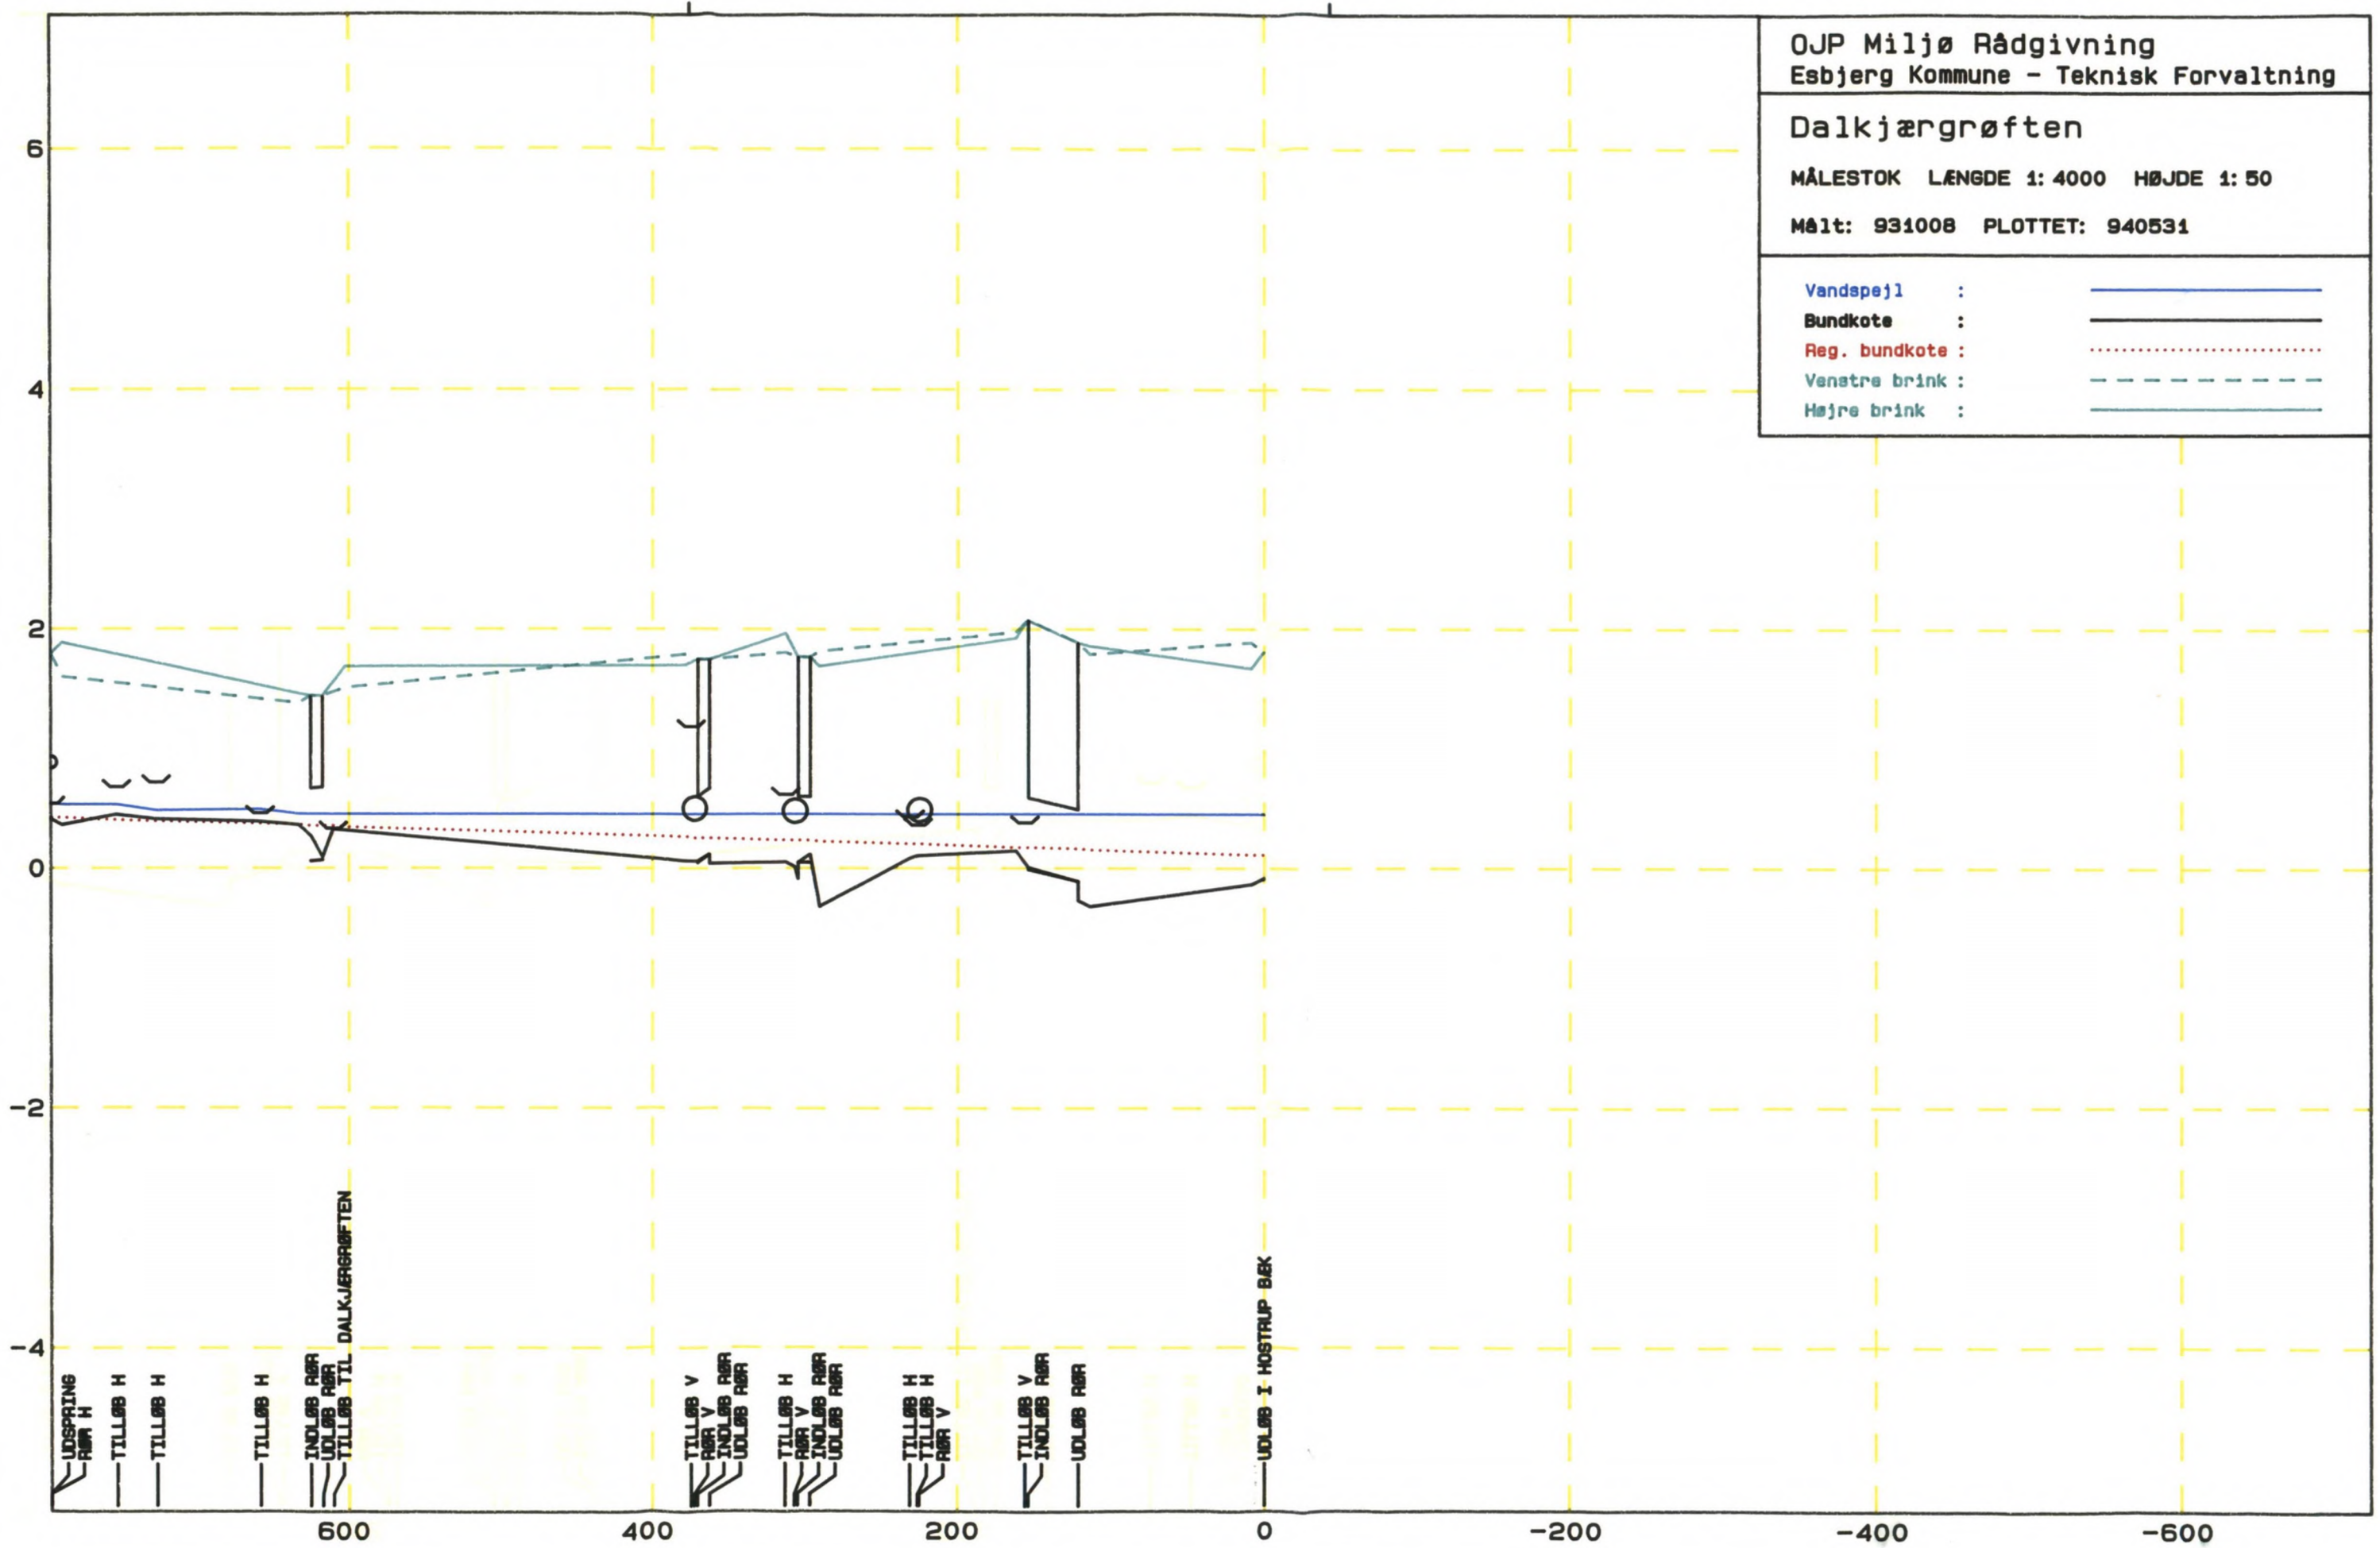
OJP Miljø Rådgivning
Esbjerg Kommune - Teknisk Forvaltning

Dalkjærgrøften

MÅLESTOK LÆNGDE 1:4000 HØJDE 1:50

Målt: 931008 PLOTTET: 940531

Vandspejl :
Bundkote :
Reg. bundkote :
Venstre brink :
Højre brink :

6
4
2
0
-2
-4

UDSPRING
RØR H
TILLØB H
TILLØB H
TILLØB H
INDLØB RØR
UDLØB RØR
TILLØB TIL DALKJÆRGRØFTEN
TILLØB V
RØR V
INDLØB RØR
UDLØB RØR
TILLØB H
RØR V
INDLØB RØR
UDLØB RØR
TILLØB H
TILLØB H
RØR V
TILLØB V
INDLØB RØR
UDLØB RØR
UDLØB I HOSTRUP BÆK

600
400
200
0
-200
-400
-600